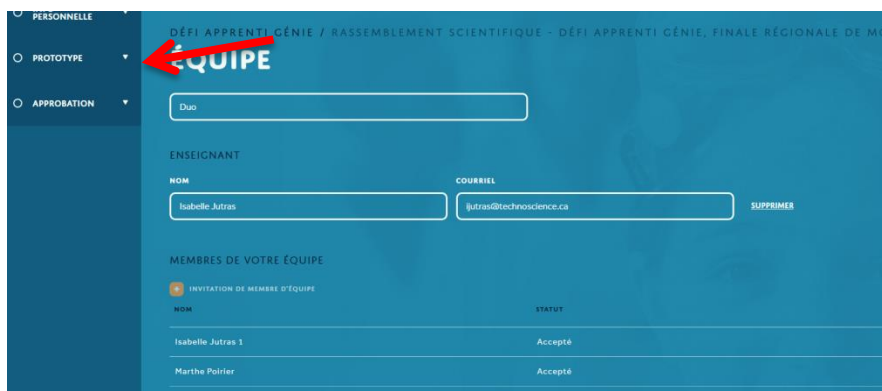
PERSONNELLE
PROTOTYPE
APPROBATION

DÉFI APPRENTI GÉNIE / RASSEMBLEMENT SCIENTIFIQUE - DÉFI APPRENTI GÉNIE, FINALE RÉGIONALE DE MO

ÉQUIPE

Duo

ENSEIGNANT

NOM
Isabelle Jutras

COURRIEL
ijutras@technoscience.ca

SUPPRIMER

MEMBRES DE VOTRE ÉQUIPE

+ INVITATION DE MEMBRE D'ÉQUIPE

| NOM | STATUT |
|---|---|
| Isabelle Jutras 1 | Accepté |
| Marthe Poirier | Accepté |